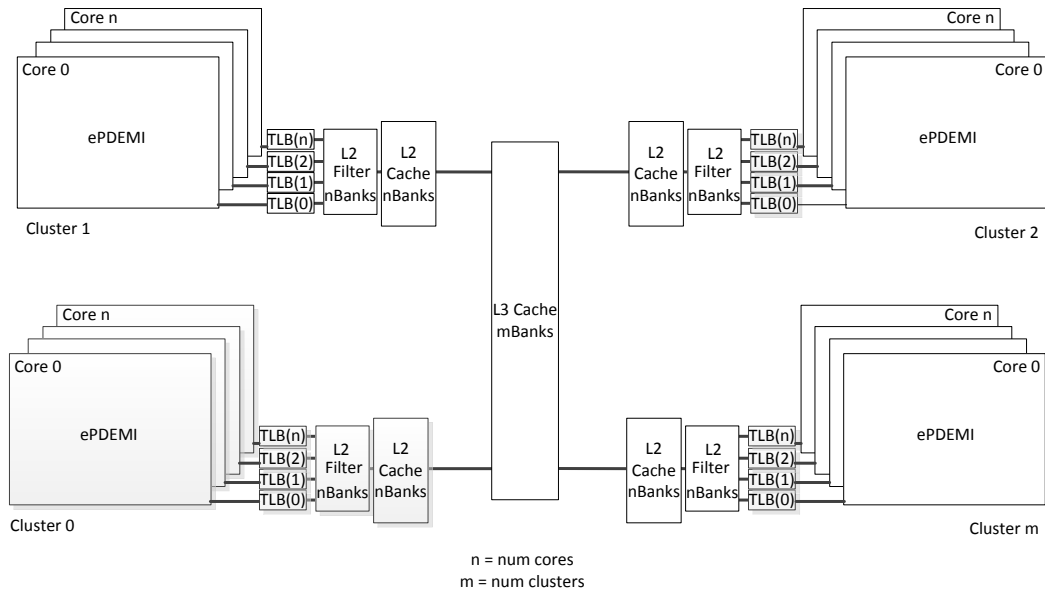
Core n
Core 0
ePDEMI
TLB(n)
TLB(2)
TLB(1)
TLB(0)
L2 Filter nBanks
L2 Cache nBanks
Cluster 1

Core n
Core 0
ePDEMI
TLB(n)
TLB(2)
TLB(1)
TLB(0)
L2 Filter nBanks
L2 Cache nBanks
Cluster 2

L3 Cache mBanks

Core n
Core 0
ePDEMI
TLB(n)
TLB(2)
TLB(1)
TLB(0)
L2 Filter nBanks
L2 Cache nBanks
Cluster 0

Core n
Core 0
ePDEMI
TLB(n)
TLB(2)
TLB(1)
TLB(0)
L2 Filter nBanks
L2 Cache nBanks
Cluster m

n = num cores
m = num clusters